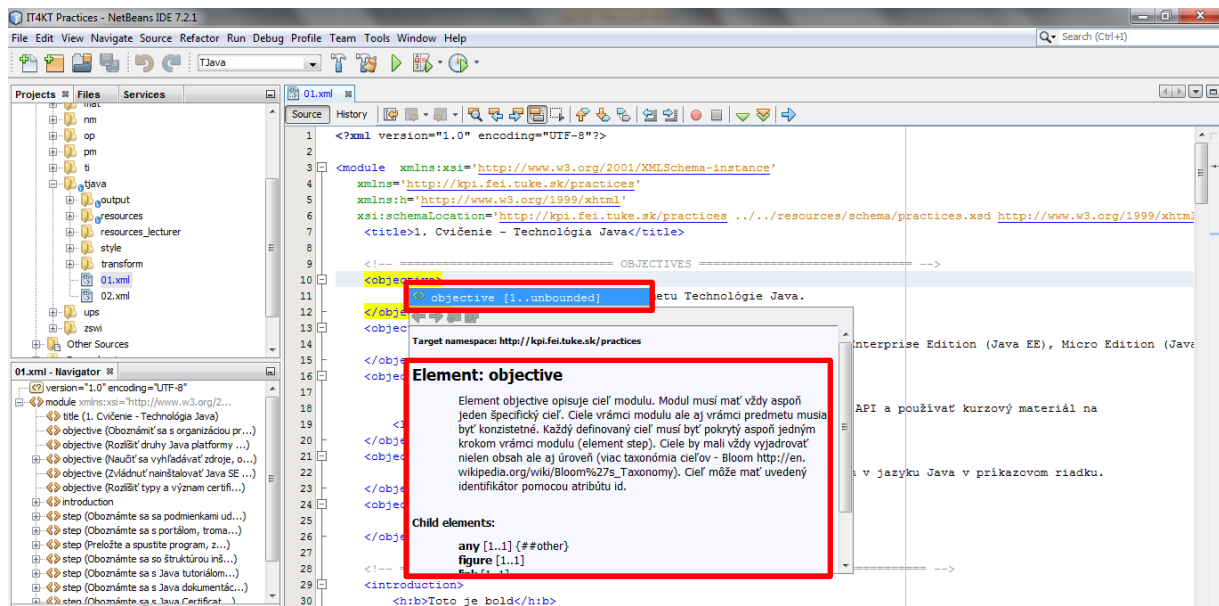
IT4KT Practices - NetBeans IDE 7.2.1

File Edit View Navigate Source Refactor Run Debug Profile Team Tools Window Help

Search (Ctrl+I)

TJava

Projects Files Services

mat
nm
op
pm
ti
tjava
output
resources
resources_lecturer
style
transform
01.xml
02.xml
ups
zswi
Other Sources

01.xml - Navigator

version="1.0" encoding="UTF-8"
module xmlns:xsi="http://www.w3.org/2...
title (1. Cvičenie - Technológia Java)
objective (Oboznámiť sa s organizáciou pr...)
objective (Rozlíšiť druhy Java platformy ...)
objective (Naučiť sa vyhľadávať zdroje, o...)
objective (Zvládnuť nainštalovať Java SE ...)
objective (Rozlíšiť typy a význam certifi...)
introduction
step (Oboznámte sa sa podmienkami ud...)
step (Oboznámte sa s portálom, troma...)
step (Preložte a spustite program, z...)
step (Oboznámte sa so štruktúrou inš...)
step (Oboznámte sa s Java tutoriálom...)
step (Oboznámte sa s Java dokumentác...)
step (Oboznámte sa s Java Certificat...)

01.xml

Source History

1 <?xml version="1.0" encoding="UTF-8"?>
2
3 <module xmlns:xsi='http://www.w3.org/2001/XMLSchema-instance'
4 xmlns='http://kpi.fei.tuke.sk/practices'
5 xmlns:h='http://www.w3.org/1999/xhtml'
6 xsi:schemaLocation='http://kpi.fei.tuke.sk/practices ../../resources/schema/practices.xsd http://www.w3.org/1999/xhtml
7 <title>1. Cvičenie - Technológia Java</title>
8
9 <!-- ================================ OBJECTIVES ================================ -->
10 <objective>
11 etu Technológie Java.
12 </obj
13 <objec
14 nterprise Edition (Java EE), Micro Edition (Java
15 </obj
16 <objec
17
18 API a používať kurzový materiál na
19 <
20 </obj
21 <objec
22 a v jazyku Java v príkazovom riadku.
23 </obj
24 <objec
25
26 </obj
27
28 <!-- = ================================ -->
29 <introduction>
30 <h:b>Toto je bold</h:b>

objective [1..unbounded]

Target namespace: http://kpi.fei.tuke.sk/practices

Element: objective

Element objective opisuje cieľ modulu. Modul musí mať vždy aspoň jeden špecifický cieľ. Ciele vrámci modulu ale aj vrámci predmetu musia byť konzistetné. Každý definovaný cieľ musí byť pokrytý aspoň jedným krokom vrámci modulu (element step). Ciele by mali vždy vyjadrovať nielen obsah ale aj úroveň (viac taxonómia cieľov - Bloom http://en.wikipedia.org/wiki/Bloom%27s_Taxonomy). Cieľ môže mať uvedený identifikátor pomocou atribútu id.

Child elements:

any [1..1] {##other}
figure [1..1]
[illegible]